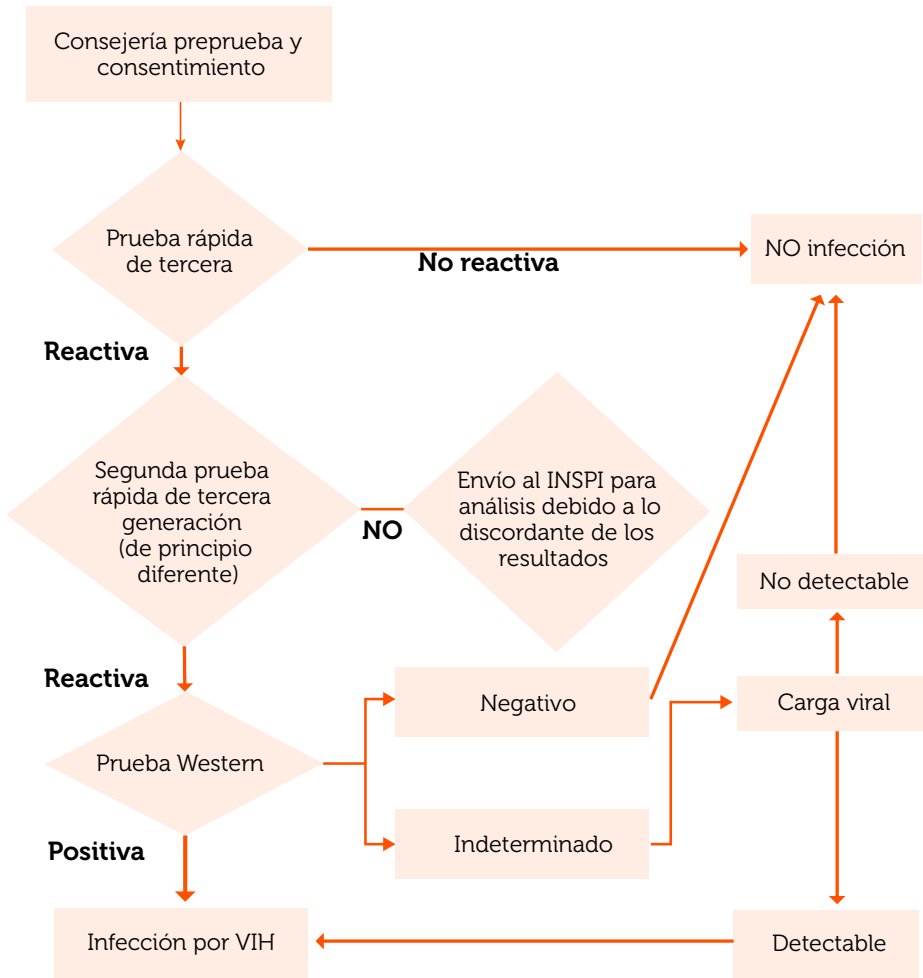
Consejería preprueba y consentimiento

Prueba rápida de tercera

No reactiva

NO infección

Reactiva

Segunda prueba rápida de tercera generación (de principio diferente)

NO

Envío al INSPI para análisis debido a lo discordante de los resultados

No detectable

Reactiva

Negativo

Carga viral

Prueba Western

Positiva

Indeterminado

Infección por VIH

Detectable